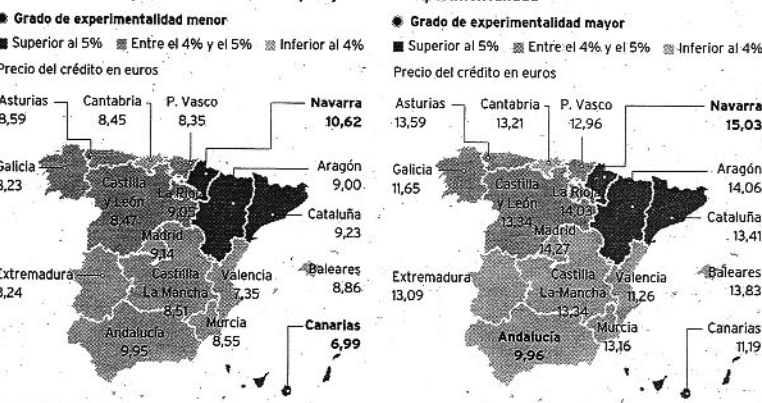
Grado de experimentalidad menor

Superior al 5% Entre el 4% y el 5% Inferior al 4%

Precio del crédito en euros

Asturias 8,59

Cantabria 8,45

P. Vasco 8,35

Navarra 10,62

Galicia 8,23

Castilla y León 8,47

La Rioja 9,03

Aragón 9,00

Cataluña 9,23

Madrid 9,14

Extremadura 8,24

Castilla La Mancha 8,51

Valencia 7,35

Baleares 8,86

Andalucía 9,95

Murcia 8,55

Canarias 6,99

Grado de experimentalidad mayor

Superior al 5% Entre el 4% y el 5% Inferior al 4%

Precio del crédito en euros

Asturias 13,59

Cantabria 13,21

P. Vasco 12,96

Navarra 15,03

Galicia 11,65

Castilla y León 13,34

La Rioja 14,03

Aragón 14,06

Cataluña 13,41

Madrid 14,27

Extremadura 13,09

Castilla La Mancha 13,34

Valencia 11,26

Baleares 13,83

Andalucía 9,96

Murcia 13,16

Canarias 11,19